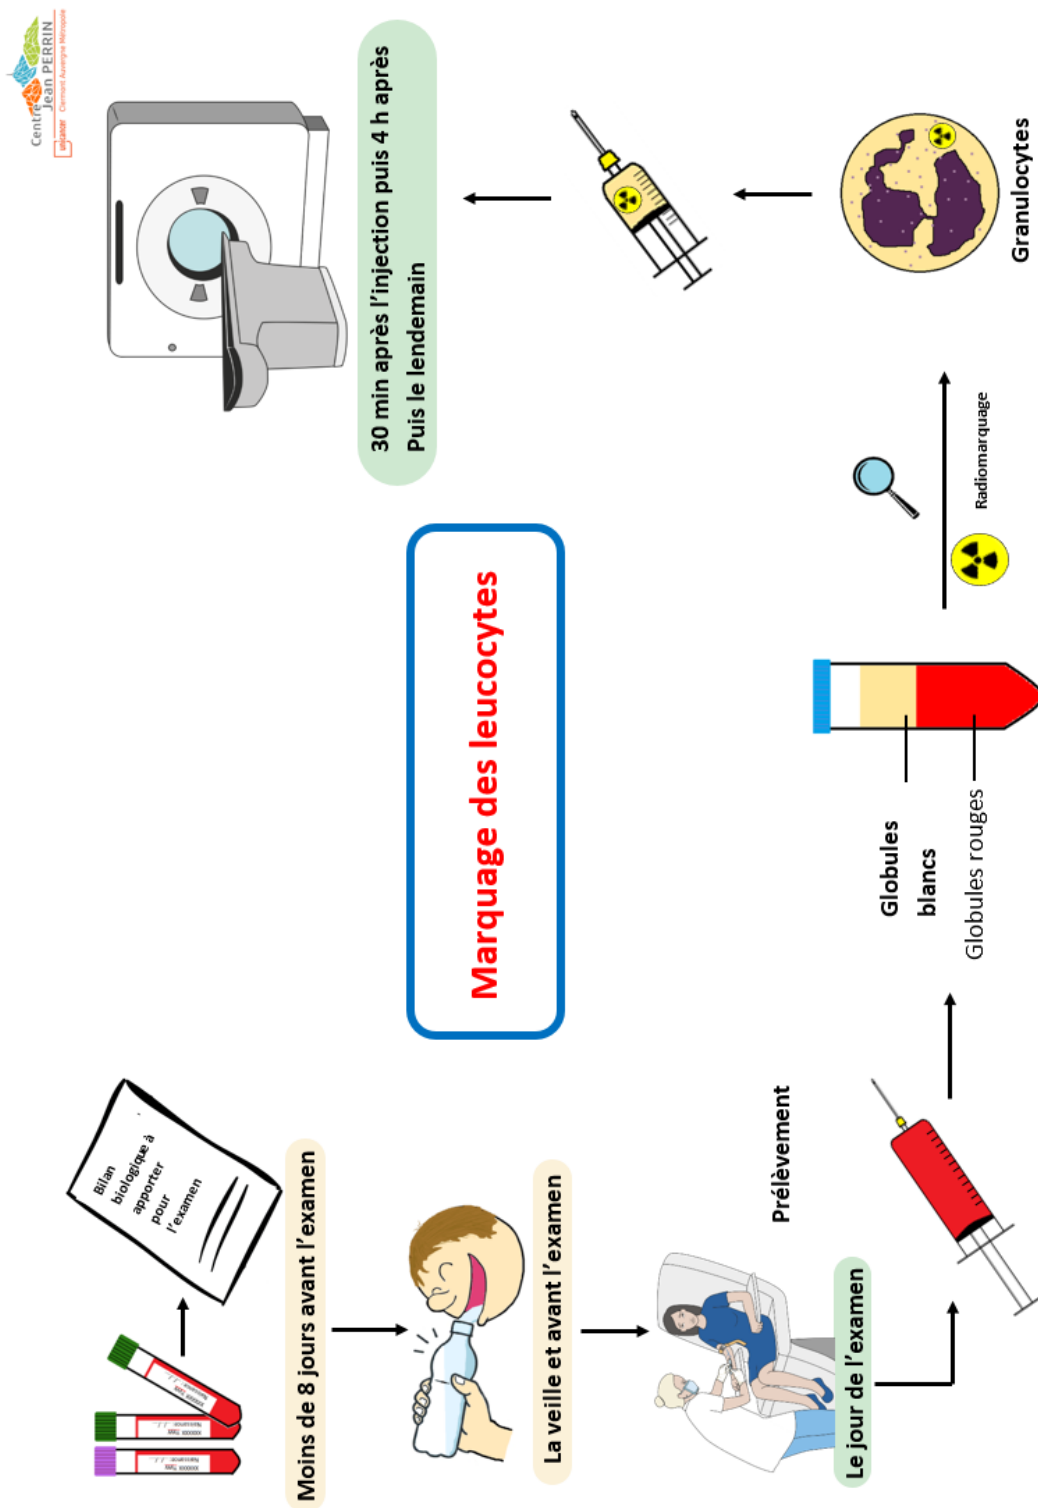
Centre Jean PERRIN
UNICANCER Clermont Auvergne Métropole

Marquage des leucocytes

Bilan biologique à apporter pour l'examen

Moins de 8 jours avant l'examen

La veille et avant l'examen

Prélèvement

Le jour de l'examen

Globules blancs

Globules rouges

Radiomarquage

Granulocytes

30 min après l'injection puis 4 h après
Puis le lendemain